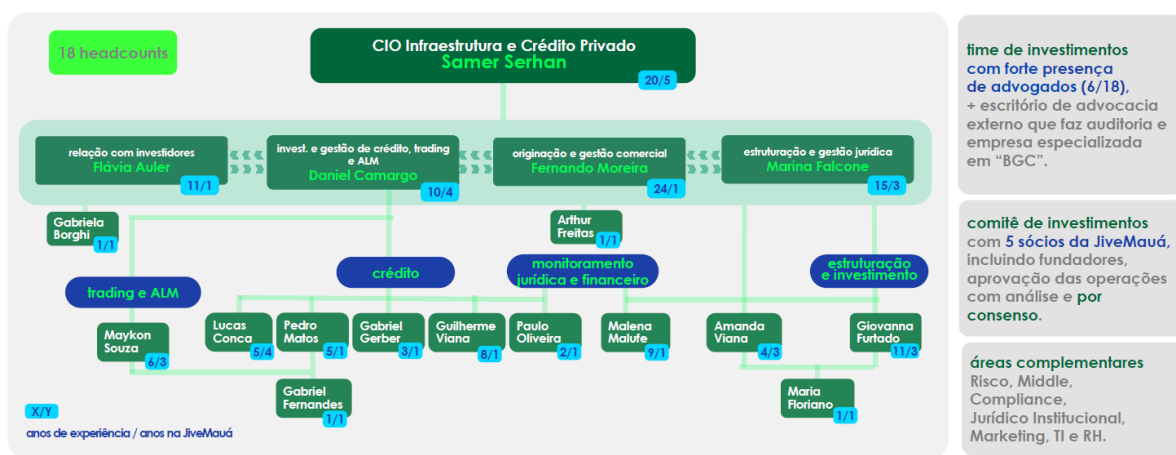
18 headcounts

CIO Infraestrutura e Crédito Privado
Samer Serhan
20/5

relação com investidores
Flávia Auler
11/1

invest. e gestão de crédito, trading e ALM
Daniel Camargo
10/4

originação e gestão comercial
Fernando Moreira
24/1

estruturação e gestão jurídica
Marina Falcone
15/3

Gabriela Borghi
1/1

Arthur Freitas
1/1

trading e ALM

crédito

monitoramento jurídica e financeiro

estruturação e investimento

Maykon Souza
6/3

Lucas Conca
5/4

Pedro Matos
5/1

Gabriel Gerber
3/1

Guilherme Viana
8/1

Paulo Oliveira
2/1

Malena Malufe
9/1

Amanda Viana
4/3

Giovanna Furtado
11/3

Gabriel Fernandes
1/1

Maria Floriano
1/1

X/Y
anos de experiência / anos na JiveMauá

time de investimentos com forte presença de advogados (6/18), + escritório de advocacia externo que faz auditoria e empresa especializada em "BGC".

comitê de investimentos com 5 sócios da JiveMauá, incluindo fundadores, aprovação das operações com análise e por consenso.

áreas complementares
Risco, Middle, Compliance, Jurídico Institucional, Marketing, TI e RH.